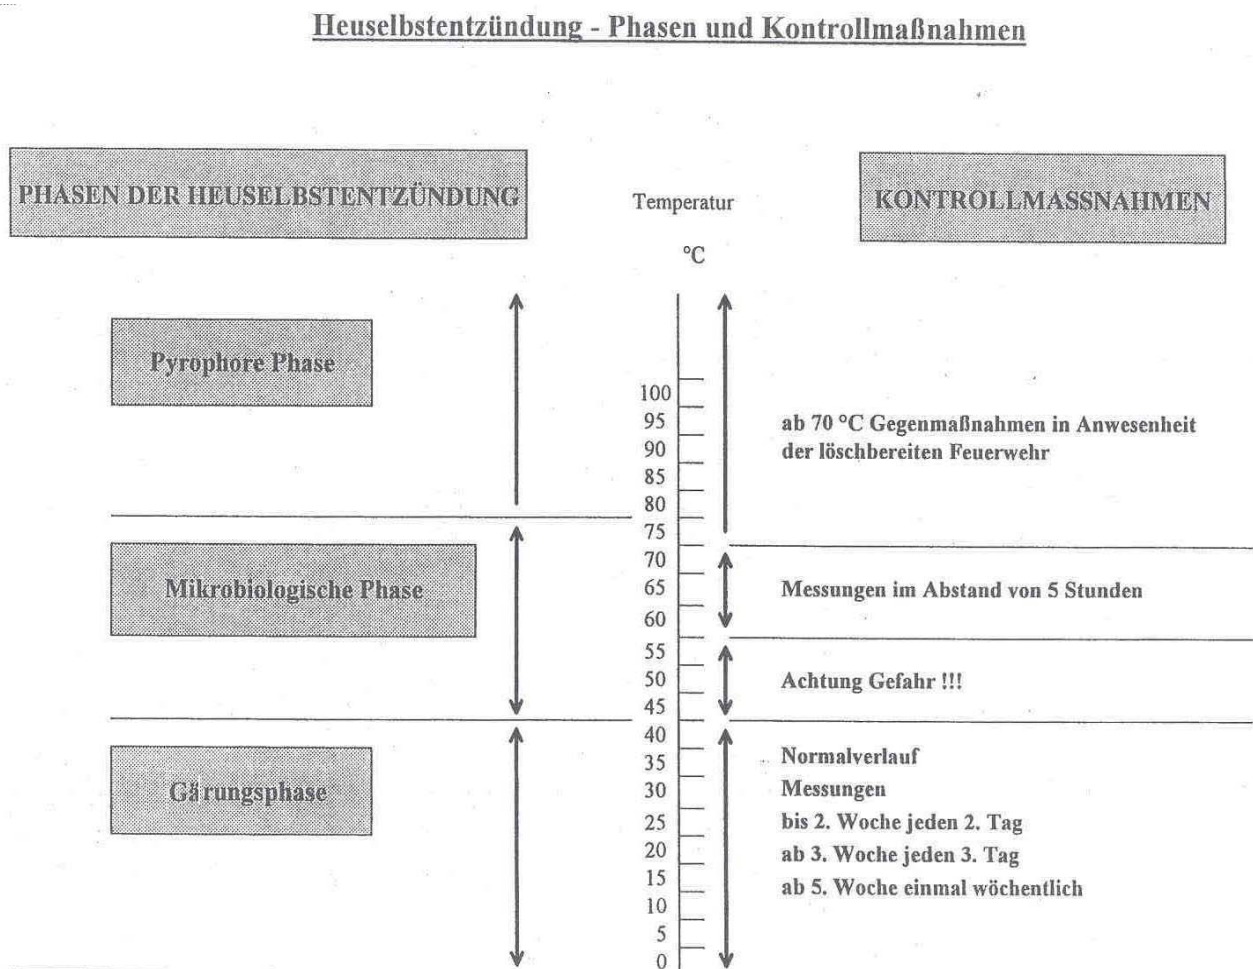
Heuselbstentzündung - Phasen und Kontrollmaßnahmen

PHASEN DER HEUSELBSTENTZÜNDUNG

Temperatur

°C

KONTROLLMASSNAHMEN

Pyrophore Phase

100
95
90
85
80
75

ab 70 °C Gegenmaßnahmen in Anwesenheit der löschbereiten Feuerwehr

Mikrobiologische Phase

70
65
60

Messungen im Abstand von 5 Stunden

55
50
45

Achtung Gefahr !!!

Gärungsphase

40
35
30
25
20
15
10
5
0

Normalverlauf
Messungen
bis 2. Woche jeden 2. Tag
ab 3. Woche jeden 3. Tag
ab 5. Woche einmal wöchentlich